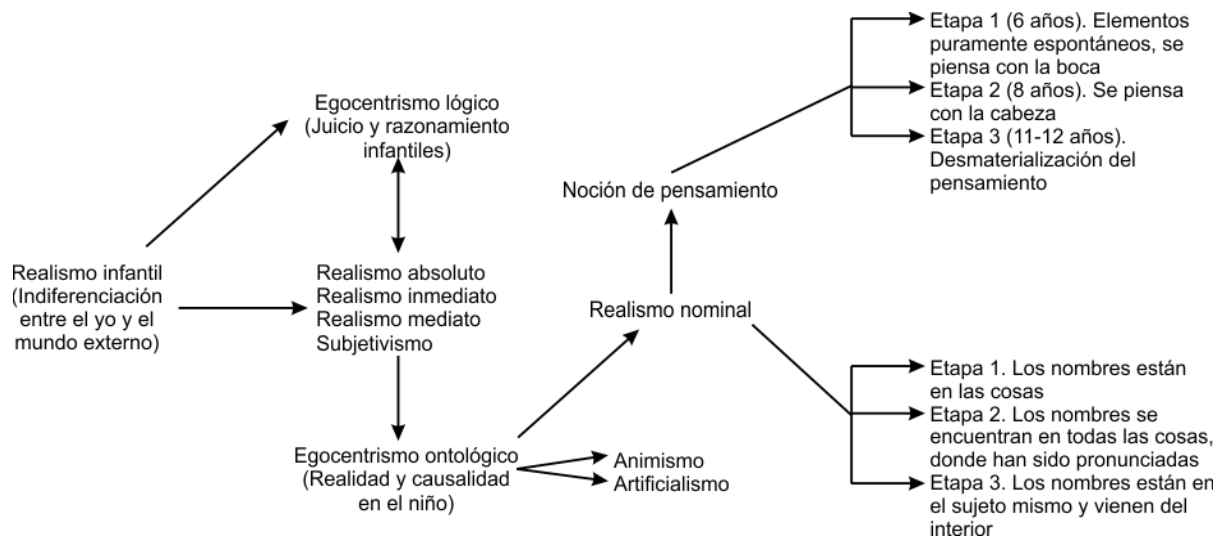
Etapa 1 (6 años). Elementos puramente espontáneos, se piensa con la boca
Etapa 2 (8 años). Se piensa con la cabeza
Etapa 3 (11-12 años). Desmaterialización del pensamiento

Egocentrismo lógico (Juicio y razonamiento infantiles)

Noción de pensamiento

Realismo infantil (Indiferenciación entre el yo y el mundo externo)

Realismo absoluto
Realismo inmediato
Realismo mediato
Subjetivismo

Realismo nominal

Etapa 1. Los nombres están en las cosas
Etapa 2. Los nombres se encuentran en todas las cosas, donde han sido pronunciadas
Etapa 3. Los nombres están en el sujeto mismo y vienen del interior

Egocentrismo ontológico (Realidad y causalidad en el niño)

Animismo
Artificialismo